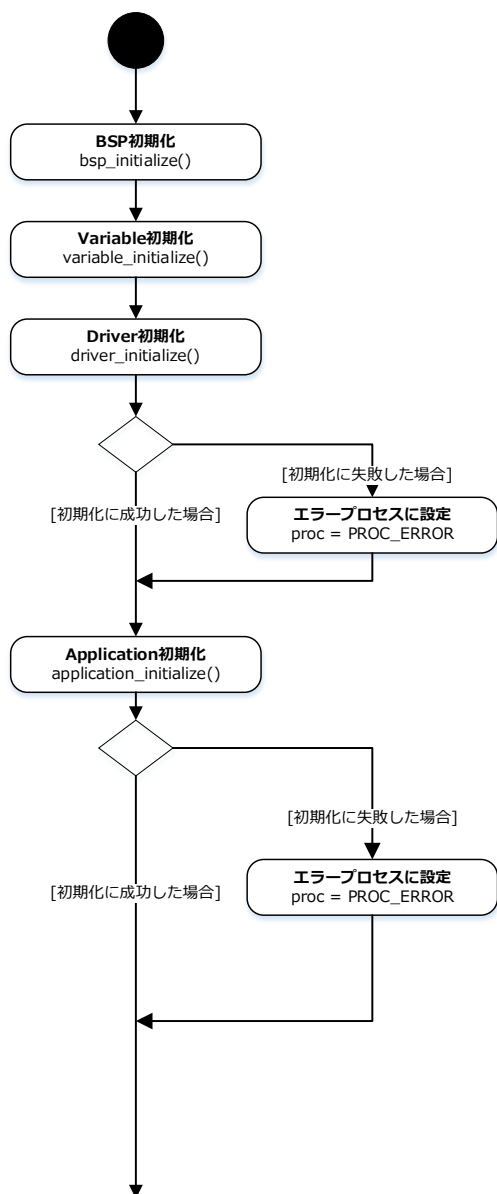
BSP初期化
bsp_initialize()

Variable初期化
variable_initialize()

Driver初期化
driver_initialize()

[初期化に失敗した場合]

[初期化に成功した場合]

エラープロセスに設定
proc = PROC_ERROR

Application初期化
application_initialize()

[初期化に失敗した場合]

[初期化に成功した場合]

エラープロセスに設定
proc = PROC_ERROR